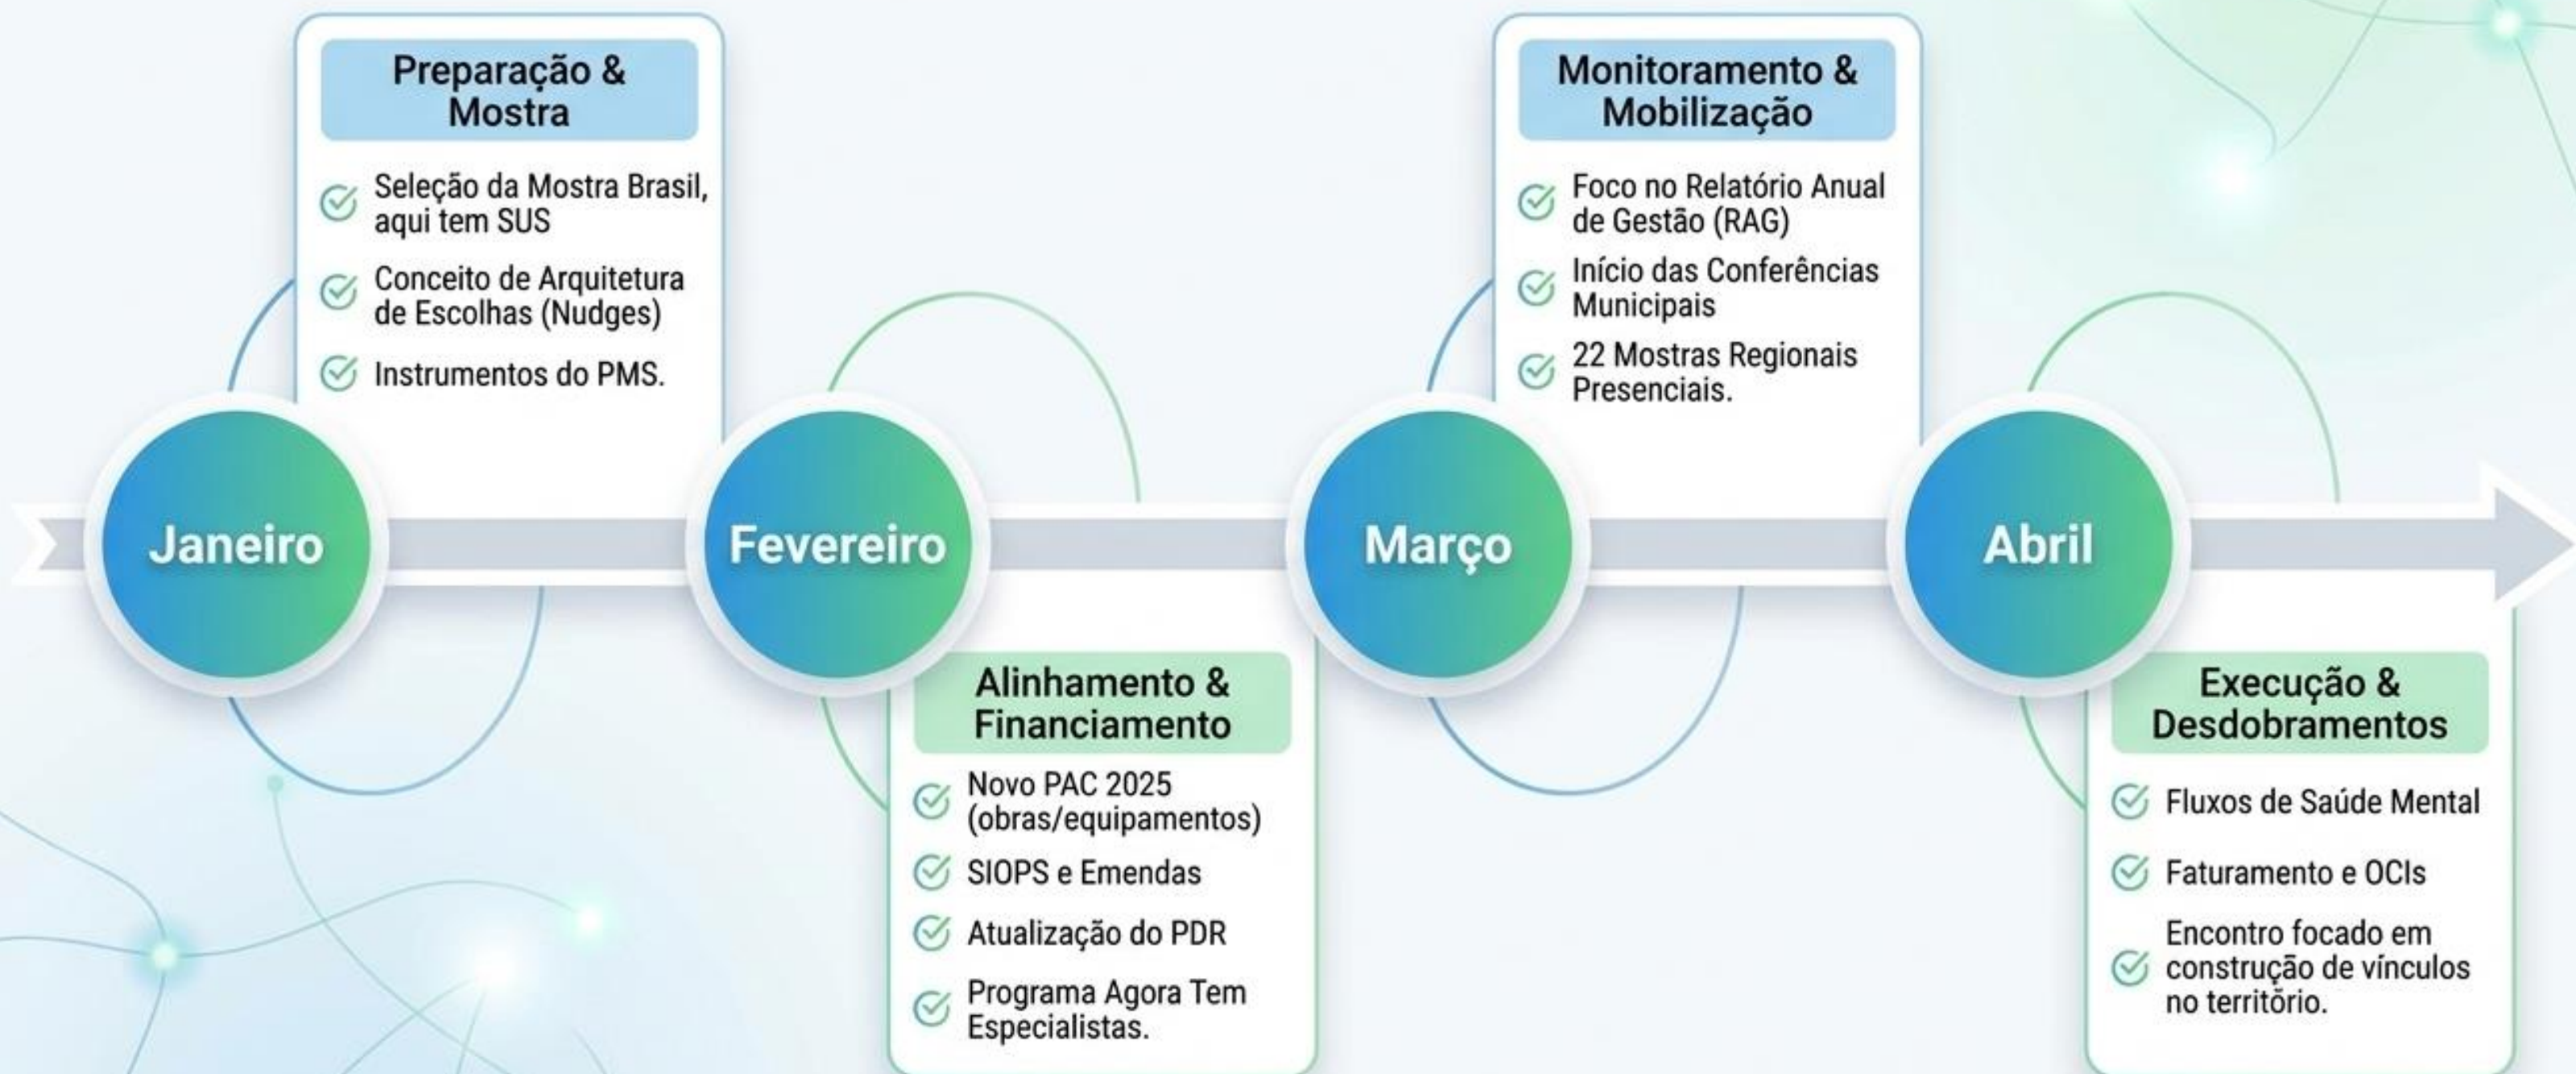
Preparação & Mostra

Seleção da Mostra Brasil, aqui tem SUS

Conceito de Arquitetura de Escolhas (Nudges)

Instrumentos do PMS.

Janeiro

Fevereiro

Alinhamento & Financiamento

Novo PAC 2025 (obras/equipamentos)

SIOPS e Emendas

Atualização do PDR

Programa Agora Tem Especialistas.

Monitoramento & Mobilização

Foco no Relatório Anual de Gestão (RAG)

Início das Conferências Municipais

22 Mostras Regionais Presenciais.

Março

Abril

Execução & Desdobramentos

Fluxos de Saúde Mental

Faturamento e OCIs

Encontro focado em construção de vínculos no território.